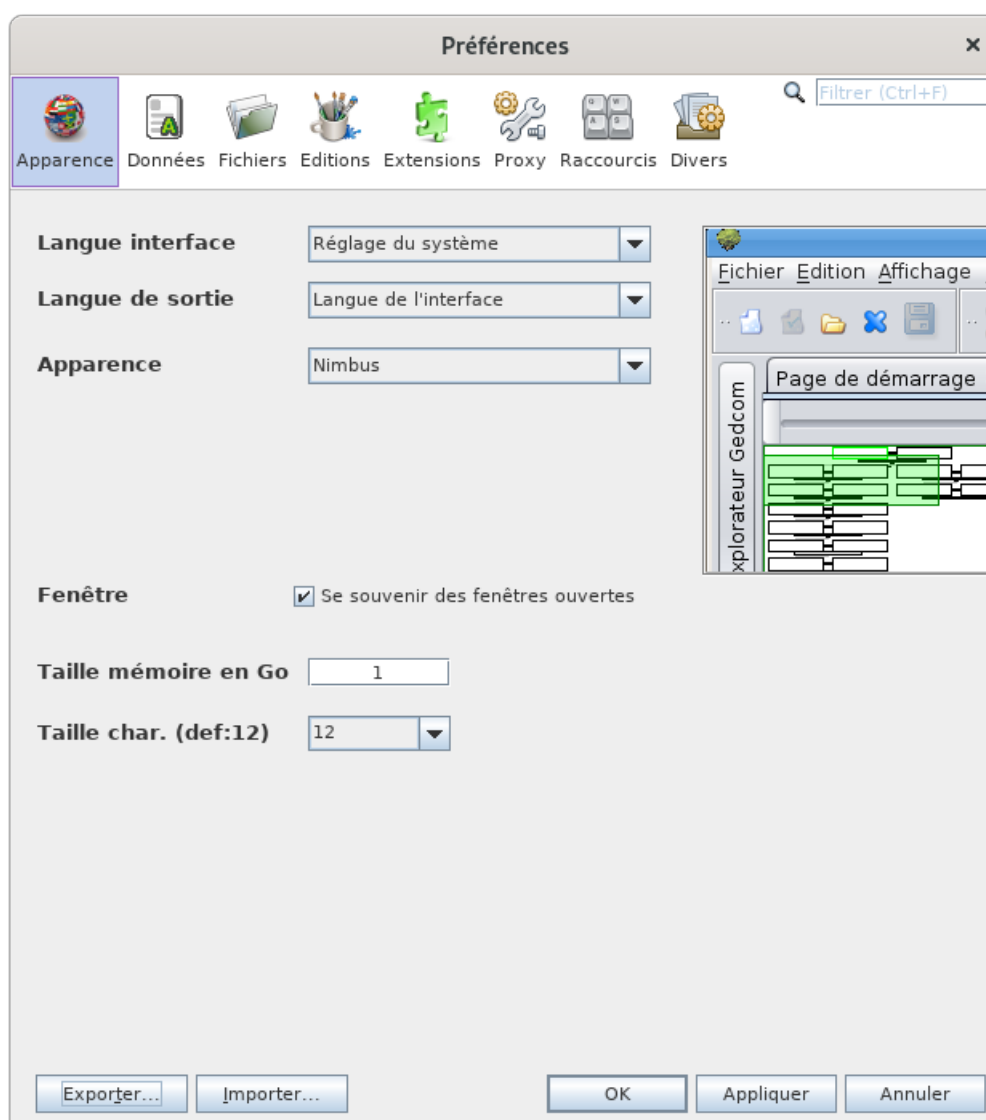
Préférences ×

Filtrer (Ctrl+F)

Apparence Données Fichiers Editions Extensions Proxy Raccourcis Divers

Langue interface | Réglage du système
Langue de sortie | Langue de l'interface
Apparence | Nimbus

Fichier Edition Affichage
Page de démarrage
xplorateur Gedcom

Fenêtre | Se souvenir des fenêtres ouvertes

Taille mémoire en Go | 1

Taille char. (def:12) | 12

Exporter... Importer... OK Appliquer Annuler